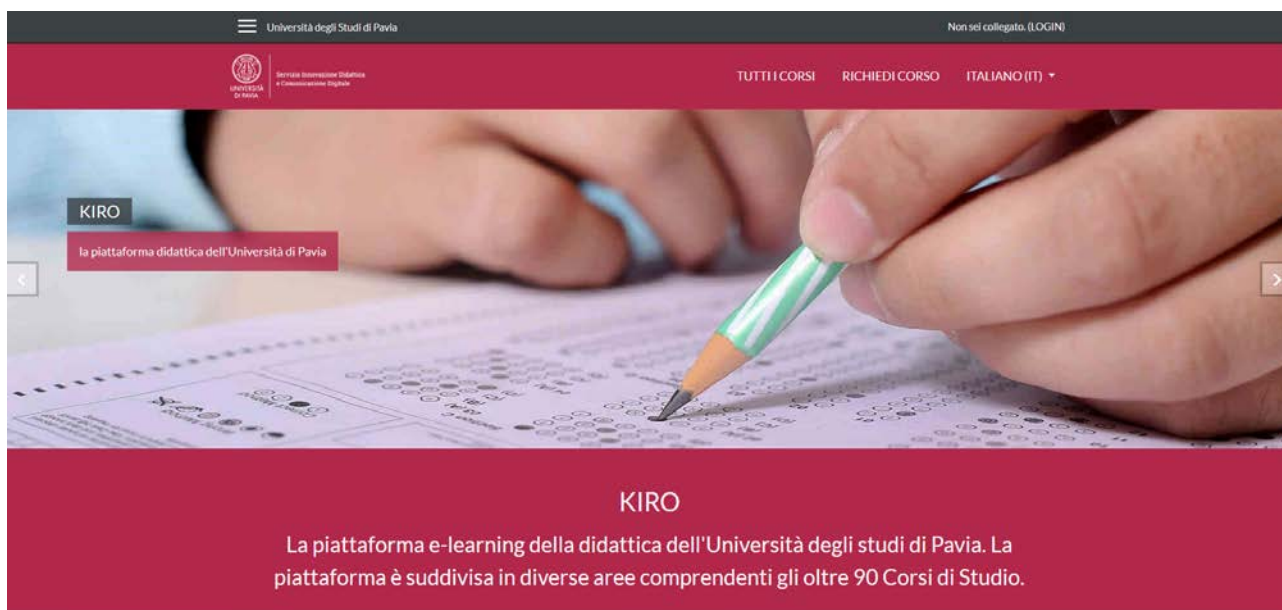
Università degli Studi di Pavia

Non sei collegato. (LOGIN)

UNIVERSITÀ DI PAVIA

Servizio Innovazione Didattica e Comunicazione Digitale

TUTTI I CORSI RICHIEDI CORSO ITALIANO (IT)

KIRO

la piattaforma didattica dell'Università di Pavia

KIRO

La piattaforma e-learning della didattica dell'Università degli studi di Pavia. La piattaforma è suddivisa in diverse aree comprendenti gli oltre 90 Corsi di Studio.